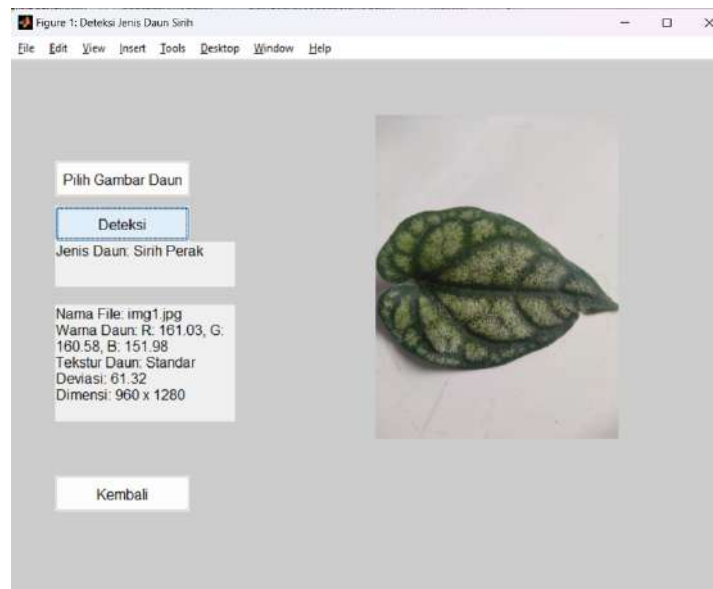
Figure 1: Deteksi Jenis Daun Sirih

File Edit View Insert Tools Desktop Window Help

Pilih Gambar Daun

Deteksi

Jenis Daun: Sirih Perak

Nama File: img1.jpg
Warna Daun: R: 161.03, G: 160.58, B: 151.98
Tekstur Daun: Standar
Deviasi: 61.32
Dimensi: 960 x 1280

Kembali